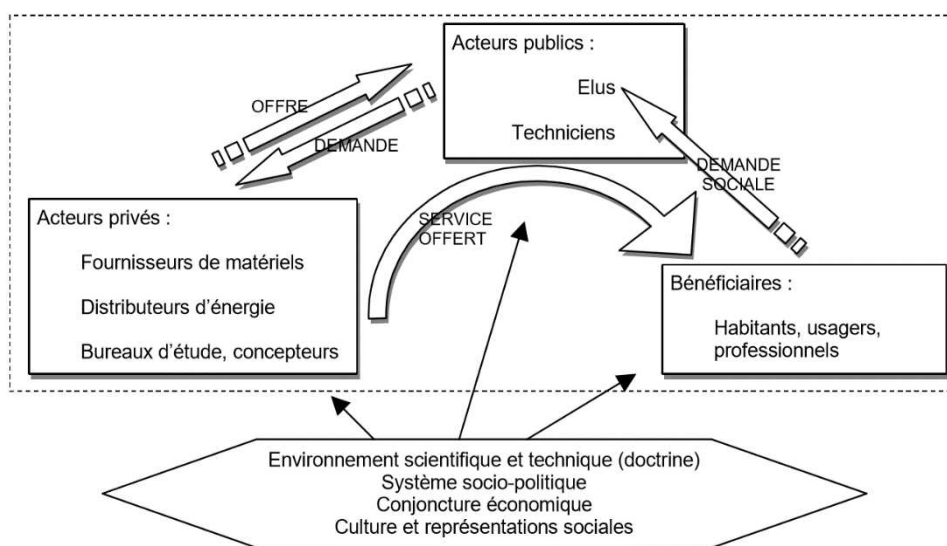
Acteurs publics :

Elus

Techniciens

OFFRE

DEMANDE

DEMANDE SOCIALE

SERVICE OFFERT

Acteurs privés :

Fournisseurs de matériels

Distributeurs d'énergie

Bureaux d'étude, concepteurs

Bénéficiaires :

Habitants, usagers, professionnels

Environnement scientifique et technique (doctrine)
Système socio-politique
Conjoncture économique
Culture et représentations sociales